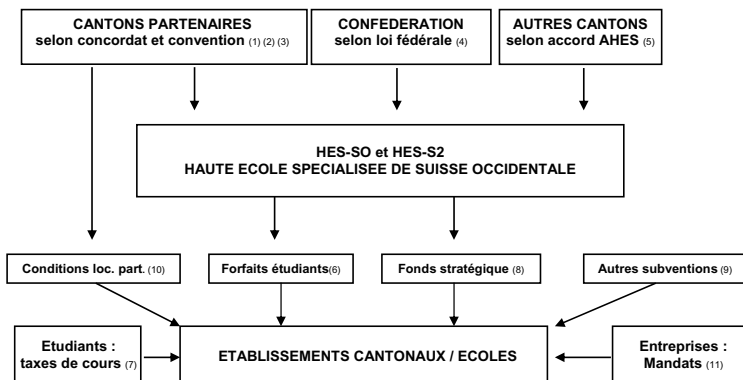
CANTONS PARTENAIRES selon concordat et convention (1) (2) (3)

CONFEDERATION selon loi fédérale (4)

AUTRES CANTONS selon accord AHES (5)

HES-SO et HES-S2
HAUTE ECOLE SPECIALISEE DE SUISSE OCCIDENTALE

Conditions loc. part. (10)

Forfaits étudiants(6)

Fonds stratégique (8)

Autres subventions (9)

Etudiants : taxes de cours (7)

ETABLISSEMENTS CANTONAUX / ECOLES

Entreprises : Mandats (11)